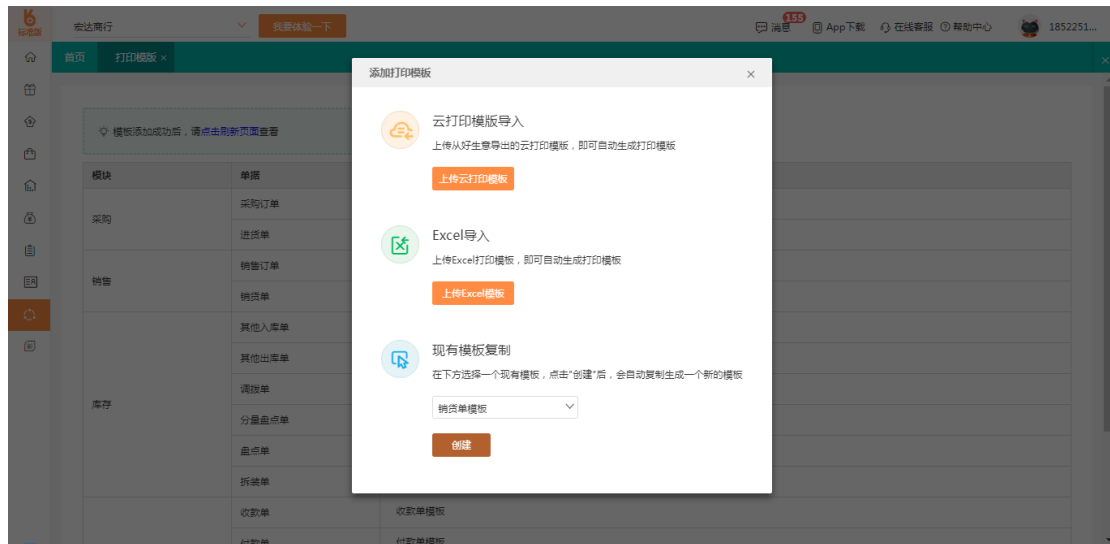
标准版

宏达商行

我要体验一下

155 消息 App下载 在线客服 帮助中心 1852251...

首页 打印模版 ×

模板添加成功后，请点击刷新页面查看

| 模块 | 单据 |  |
|---|---|---|
| 采购 | 采购订单 |  |
|  | 进货单 |  |
| 销售 | 销售订单 |  |
|  | 销货单 |  |
| 库存 | 其他入库单 |  |
|  | 其他出库单 |  |
|  | 调拨单 |  |
|  | 分量盘点单 |  |
|  | 盘点单 |  |
|  | 拆装单 |  |
|  | 收款单 | 收款单模板 |
|  | 付款单 | 付款单模板 |

添加打印模板 ×

云打印模版导入
上传从好生意导出的云打印模板，即可自动生成打印模板
上传云打印模板

Excel导入
上传Excel打印模板，即可自动生成打印模板
上传Excel模板

现有模板复制
在下方选择一个现有模板，点击"创建"后，会自动复制生成一个新的模板
销货单模板
创建